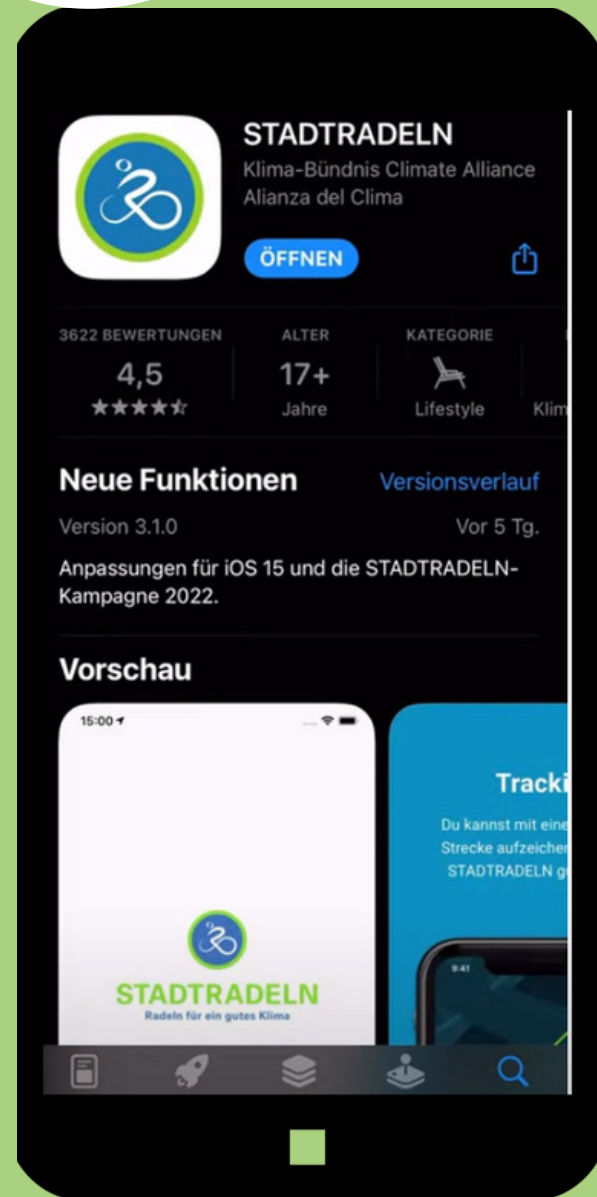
STADTRADELN
Klima-Bündnis Climate Alliance Alianza del Clima

ÖFFNEN

| 3622 BEWERTUNGEN | ALTER | KATEGORIE | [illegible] |
|---|---|---|---|
| 4,5 | 17+ | | |
| ★★★★☆ | Jahre | Lifestyle | Klim |

Neue Funktionen
Versionsverlauf
Version 3.1.0
Vor 5 Tg.

Anpassungen für iOS 15 und die STADTRADELN-Kampagne 2022.

Vorschau

15:00

STADTRADELN
Radeln für ein gutes Klima

Tracki
Du kannst mit eine
Strecke aufzeicher
STADTRADELN g

9:41